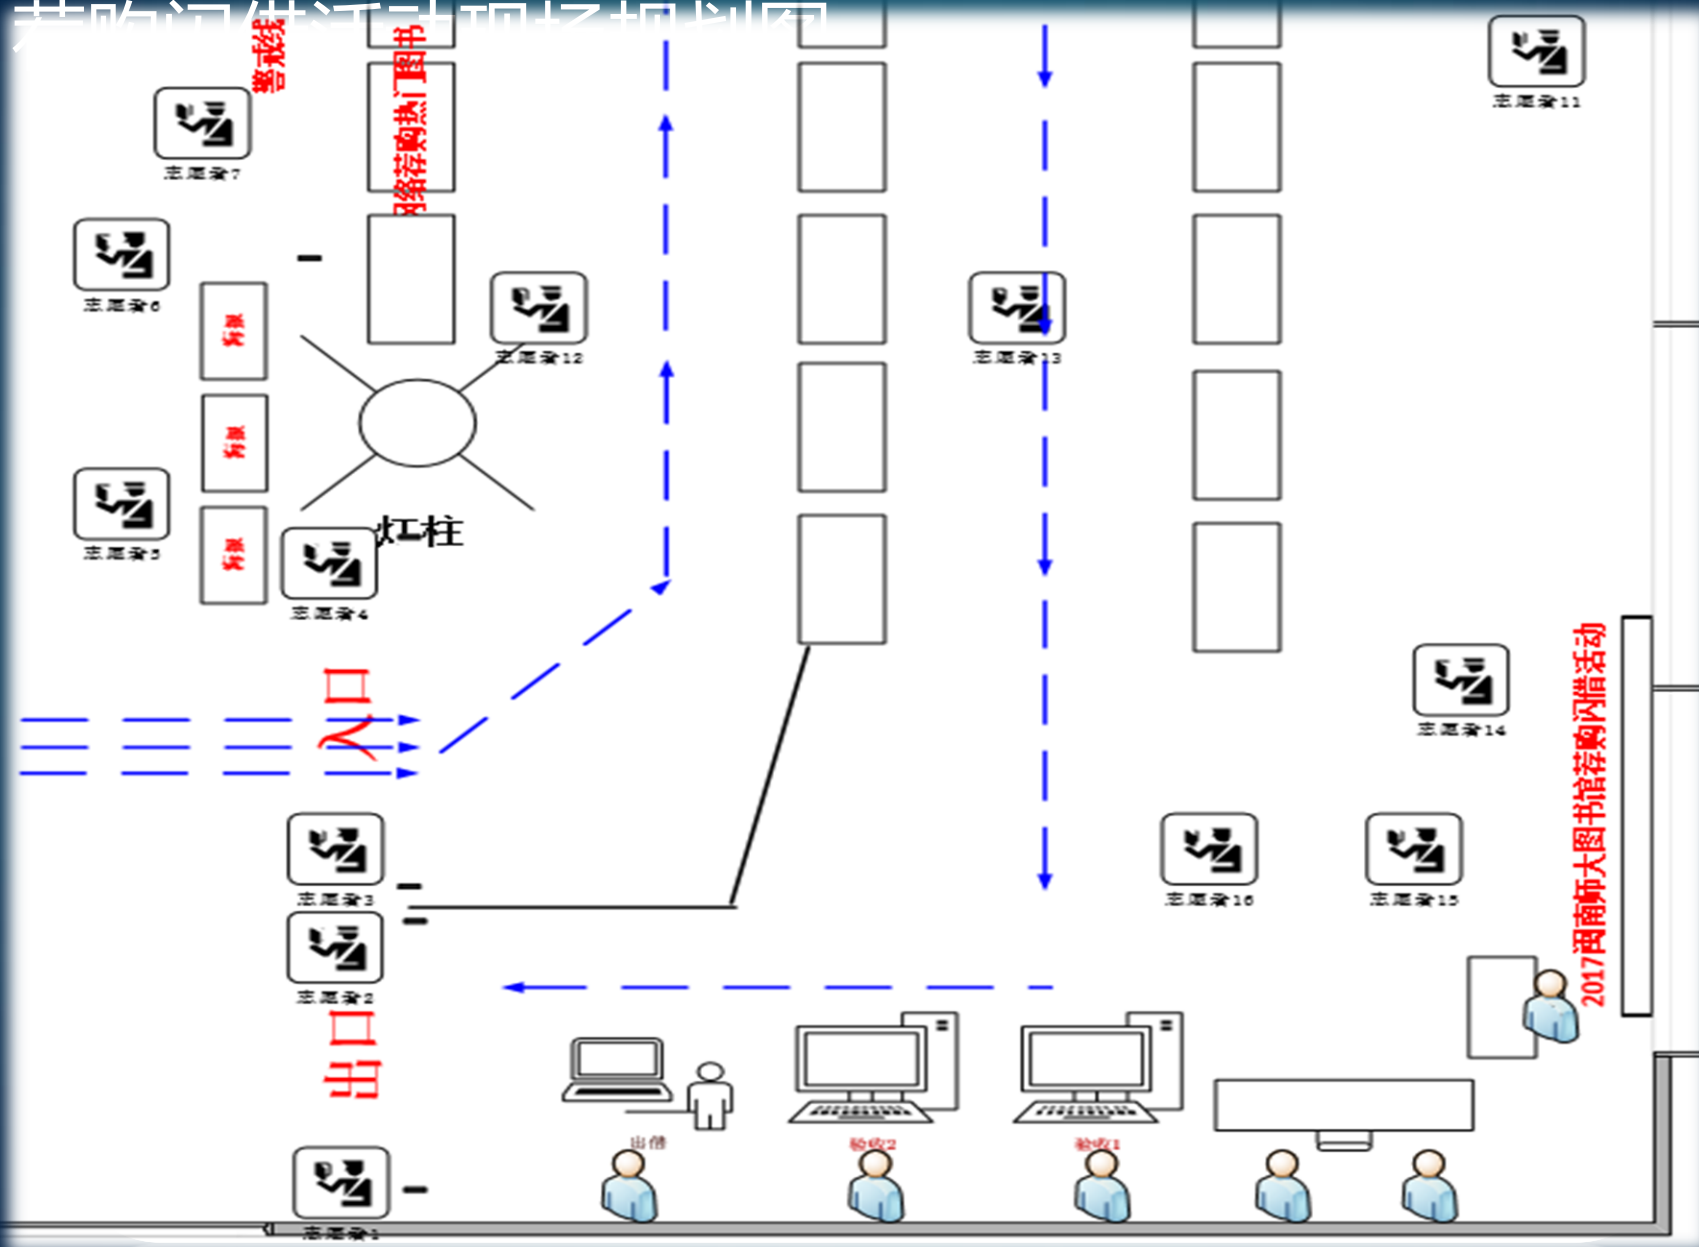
荐购闪借活动现场规划图

警戒线

网络荐购热门图书

志愿者7

志愿者11

志愿者6

志愿者12

志愿者13

灯柱

志愿者5

志愿者4

入口

志愿者14

2017湖南师大图书馆荐购闪借活动

志愿者3

志愿者16

志愿者15

志愿者2

出口

出借

验收2

验收1

志愿者1